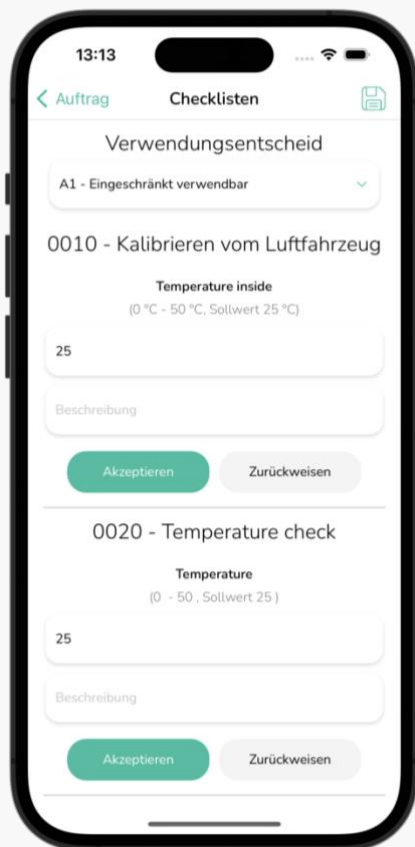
13:13

Auftrag

Checklisten

Verwendungsentscheid

A1 - Eingeschränkt verwendbar

0010 - Kalibrieren vom Luftfahrzeug

Temperature inside

(0 °C - 50 °C, Sollwert 25 °C)

25

Beschreibung

Akzeptieren

Zurückweisen

0020 - Temperature check

Temperature

(0 - 50 , Sollwert 25 )

25

Beschreibung

Akzeptieren

Zurückweisen